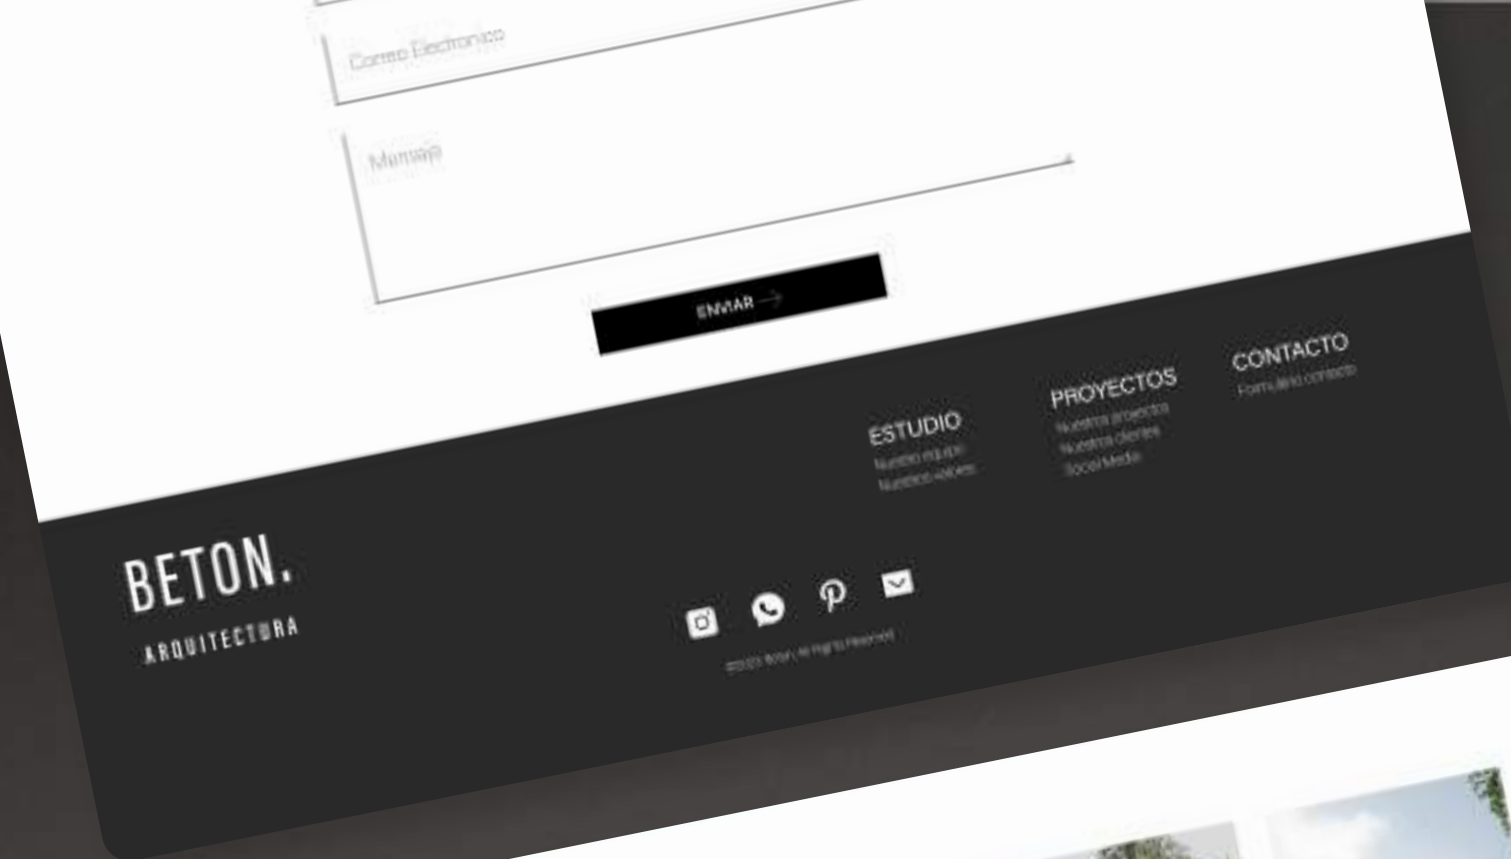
Correo Electronico

Mensaje

ENVIAR

ESTUDIO
Nuestro equipo
Nuestros valores

PROYECTOS
Nuestros proyectos
Nuestros clientes
Social Media

CONTACTO
Formulario contacto

BETON.
ARQUITECTURA

©2023 Beton. All Rights Reserved